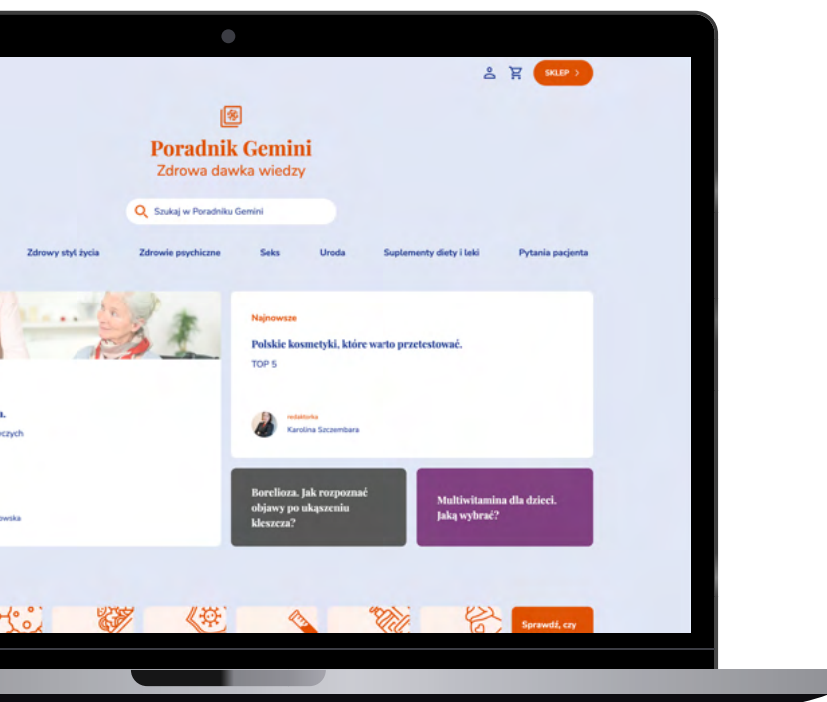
SKLEP >

Poradnik Gemini
Zdrowa dawka wiedzy

Szukaj w Poradniku Gemini

Zdrowy styl życia
Zdrowie psychiczne
Seks
Uroda
Suplementy diety i leki
Pytania pacjenta

a.
czych

owska

Najnowsze

Polskie kosmetyki, które warto przetestować.

TOP 5

redaktorka
Karolina Szczembara

Borelioza. Jak rozpoznać objawy po ukąszeniu kleszcza?

Multiwitamina dla dzieci. Jaką wybrać?

Sprawdź, czy